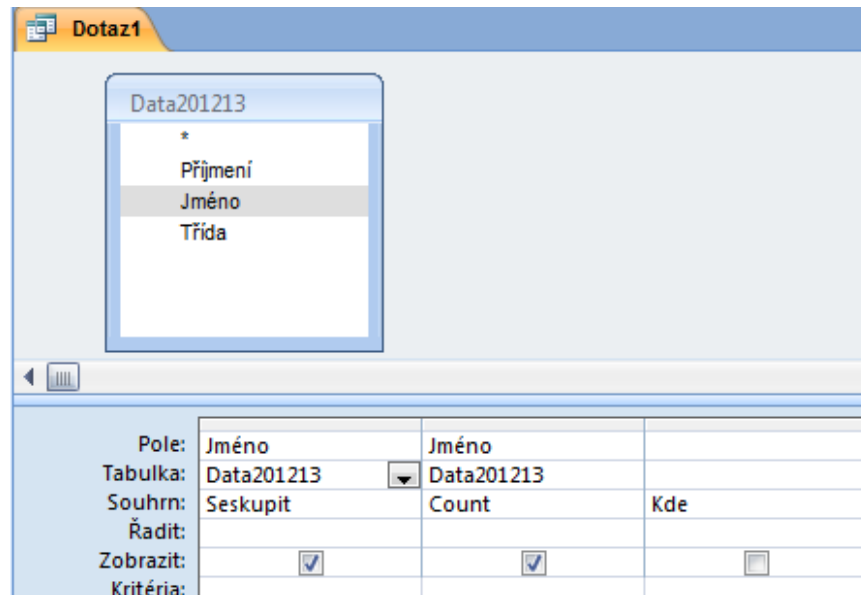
Dotaz1

Data201213
*
Příjmení
Jméno
Třída

| | | | |
|---|---|---|---|
| Pole: | Jméno | Jméno | |
| Tabulka: | Data201213 | Data201213 | |
| Souhrn: | Seskupit | Count | Kde |
| Řadit: | | | |
| Zobrazit: | ☑ | ☑ | ☐ |
| Kritéria: | | | |